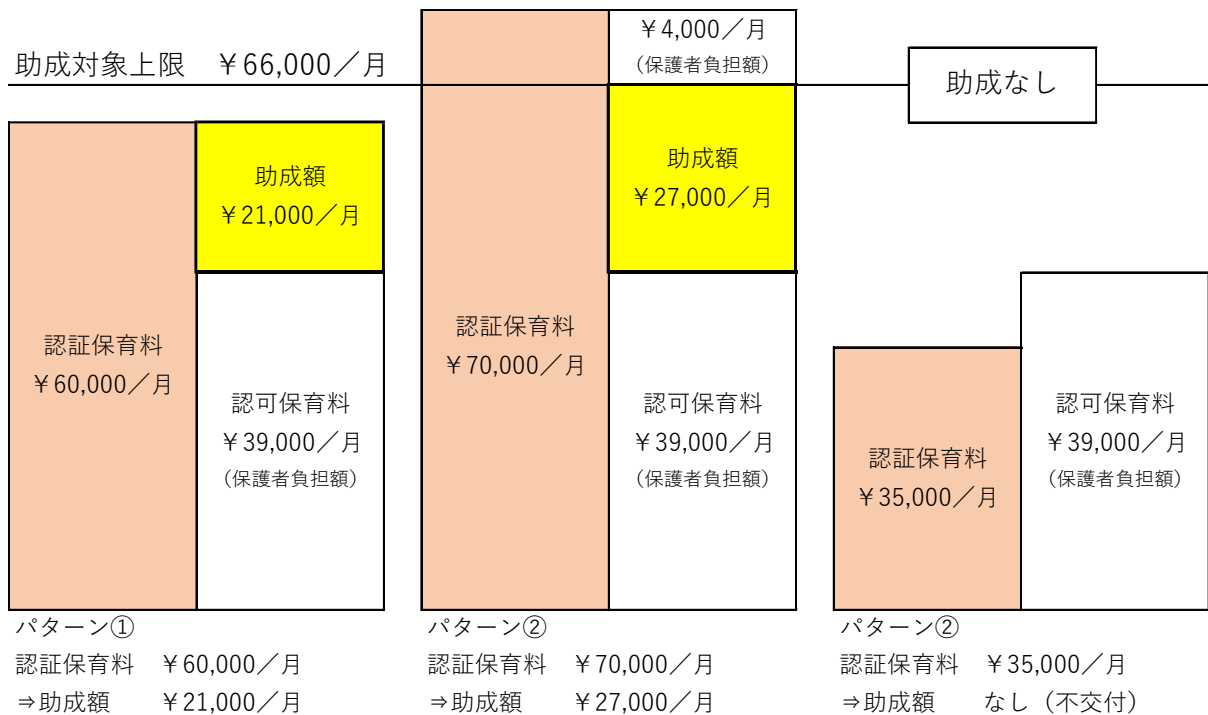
助成対象上限　￥66,000／月

￥4,000／月
（保護者負担額）

助成なし

認証保育料
￥60,000／月

助成額
￥21,000／月

認可保育料
￥39,000／月
（保護者負担額）

認証保育料
￥70,000／月

助成額
￥27,000／月

認可保育料
￥39,000／月
（保護者負担額）

認証保育料
￥35,000／月

認可保育料
￥39,000／月
（保護者負担額）

パターン①
認証保育料　￥60,000／月
⇒助成額　￥21,000／月

パターン②
認証保育料　￥70,000／月
⇒助成額　￥27,000／月

パターン②
認証保育料　￥35,000／月
⇒助成額　なし（不交付）